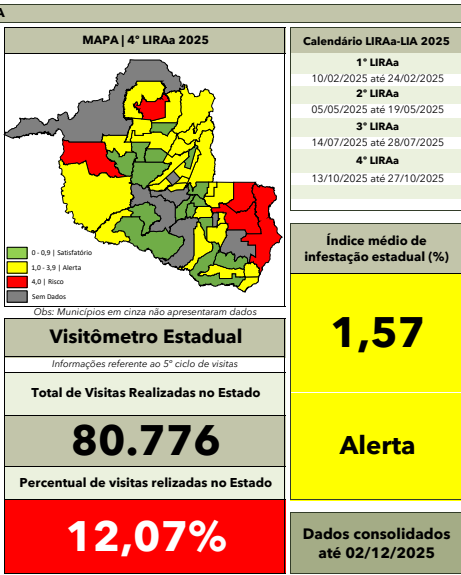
A

MAPA | 4° LIRAa 2025

0 - 0,9 | Satisfatório
1,0 - 3,9 | Alerta
4,0 | Risco
Sem Dados

Obs: Municípios em cinza não apresentaram dados

Calendário LIRAa-LIA 2025

1° LIRAa
10/02/2025 até 24/02/2025

2° LIRAa
05/05/2025 até 19/05/2025

3° LIRAa
14/07/2025 até 28/07/2025

4° LIRAa
13/10/2025 até 27/10/2025

Índice médio de infestação estadual (%)

1,57

Alerta

Visitômetro Estadual

Informações referente ao 5° ciclo de visitas

Total de Visitas Realizadas no Estado

80.776

Percentual de visitas relizadas no Estado

12,07%

Dados consolidados até 02/12/2025